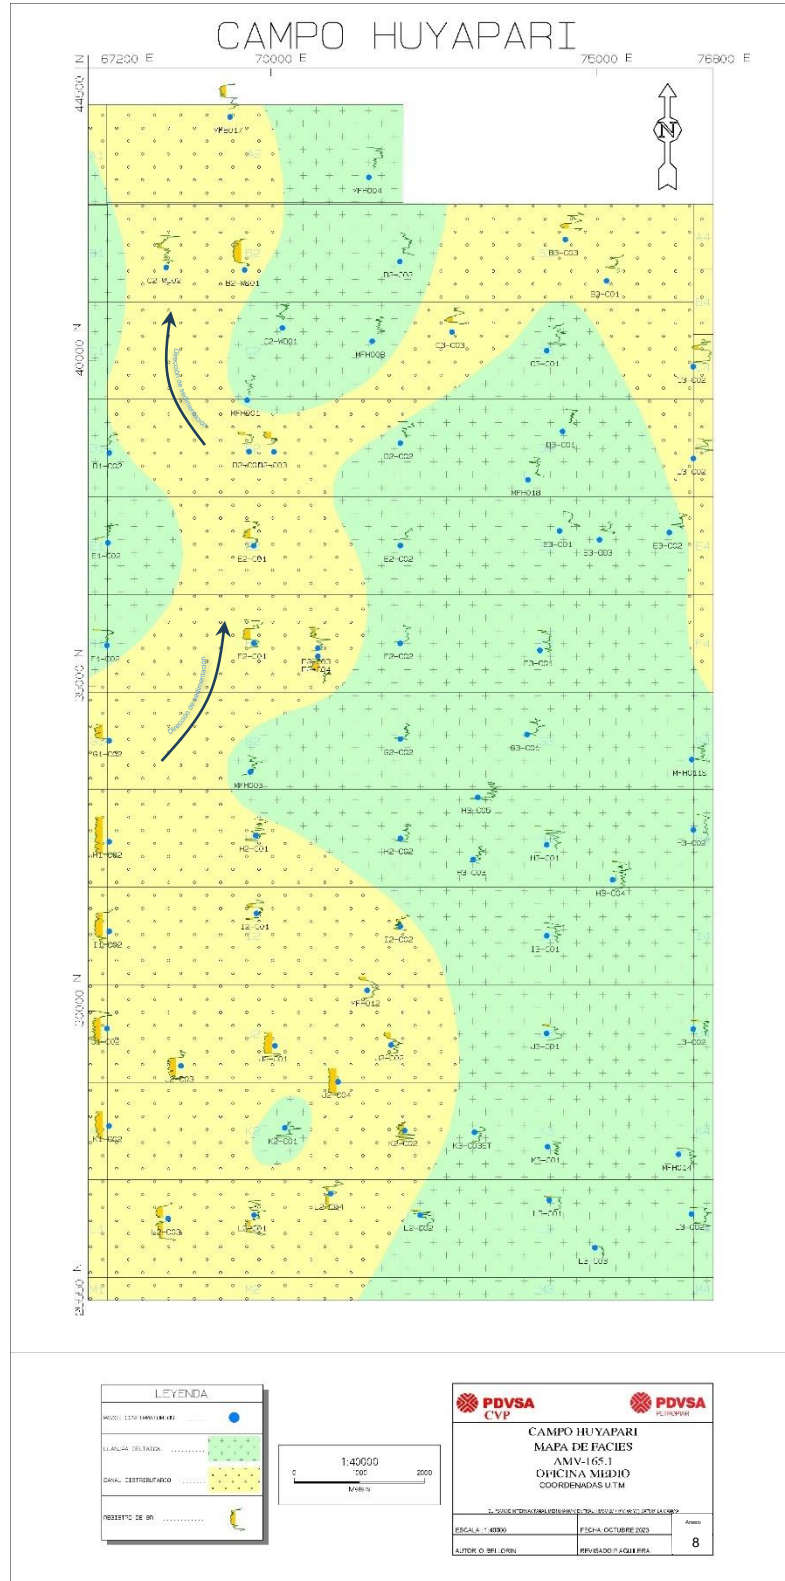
CAMPO HUYAPARI

67200 E 70000 E 75000 E 76800 E

440000 N

400000 N

300000 N

200000 N

YFB017

YFH004

C2-MC02

B2-MB01

B3-C02

B3-C03

B3-C01

C2-MB01

MFH008

C3-C03

C3-C01

C3-C02

MFH001

D1-C02

D2-C02

D2-C02

D3-C01

MFH018

D3-C02

E1-C02

E2-C01

E2-C02

E3-C01

E3-C03

E3-C02

F1-C02

F2-C01

F2-C03

F2-C04

F2-C02

F3-C01

G1-C02

MFH003

G2-C02

G3-C04

MFH015

H3-C05

H1-C02

H2-C01

H2-C02

H3-C02

H3-C01

H3-C04

H3-C03

I1-C02

I2-C04

I2-C02

I3-C01

YFF012

J1-C02

J2-C03

J2-C01

J2-C02

J2-C04

J3-C01

J3-C02

K1-C02

K2-C01

K2-C02

K3-C03ST

K3-C01

MFH014

L2-C04

L2-C01

L2-C03

L2-C02

L3-C01

L3-C03

L3-C02

Dirección de sedimentación

Dirección de sedimentación

N

LEYENDA

POZOS CON TAMATÍCO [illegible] ..........

LLANURA DELTAICA ..........

CANAL DISTRIBUTARIO ..........

REGISTRO DE GR ..........

1:40000

0 1000 2000

Metros

PDVSA CVP

PDVSA PETROHUAR

CAMPO HUYAPARI
MAPA DE FACIES
AMV-165.1
OFICINA MEDIO
COORDENADAS U.T.M

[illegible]

ESCALA: 1:40000

FECHA: OCTUBRE 2023

Anexo

AUTOR: O. BELORIN

REVISADO: P.AGUILERA

8